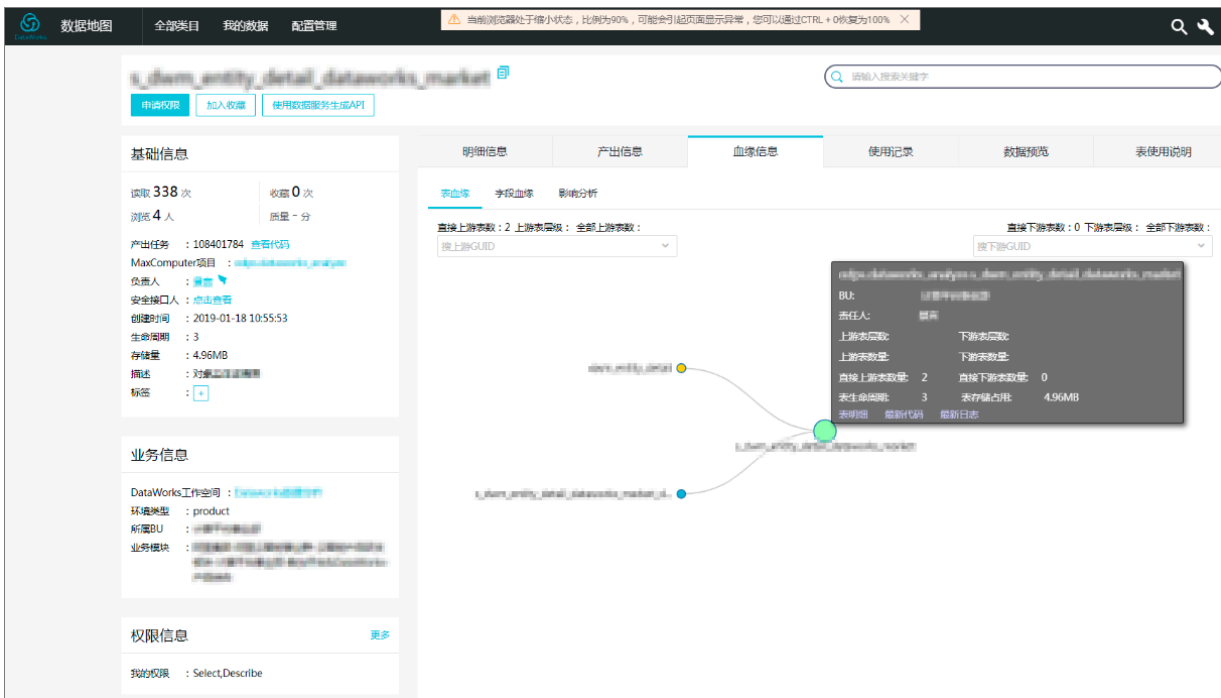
DataWorks 数据地图 全部类目 我的数据 配置管理

当前浏览器处于缩小状态，比例为90%，可能会引起页面显示异常，您可以通过CTRL + 0恢复为100%

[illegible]

申请权限 加入收藏 使用数据服务生成API

请输入搜索关键字

基础信息

读取 338 次 收藏 0 次
浏览 4 人 质量 - 分

产出任务 ：108401784 查看代码
MaxComputer项目 ：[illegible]
负责人 ：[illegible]
安全接口人 ：点击查看
创建时间 ：2019-01-18 10:55:53
生命周期 ：3
存储量 ：4.96MB
描述 ：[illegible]
标签 ：+

业务信息

DataWorks工作空间 ：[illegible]
环境类型 ：product
所属BU ：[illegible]
业务模块 ：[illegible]

权限信息 更多

我的权限 ：Select,Describe

明细信息 产出信息 血缘信息 使用记录 数据预览 表使用说明

表血缘 字段血缘 影响分析

直接上游表数：2 上游表层级： 全部上游表数：
搜上游GUID

直接下游表数：0 下游表层级： 全部下游表数：
搜下游GUID

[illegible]
BU: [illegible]
责任人: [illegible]
上游表层数: 下游表层数:
上游表数量: 下游表数量:
直接上游表数量: 2 直接下游表数量: 0
表生命周期: 3 表存储占用: 4.96MB
表明细 最新代码 最新日志

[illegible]
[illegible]
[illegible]